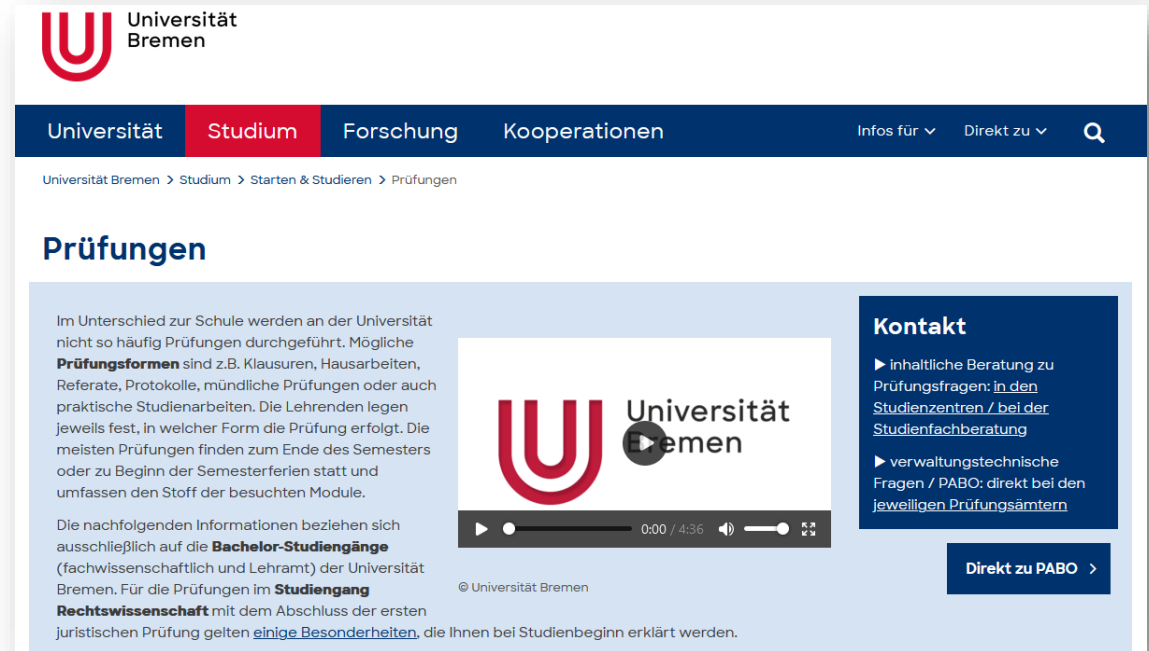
Universität Bremen

Universität Studium Forschung Kooperationen Infos für Direkt zu

Universität Bremen > Studium > Starten & Studieren > Prüfungen

Prüfungen

Im Unterschied zur Schule werden an der Universität nicht so häufig Prüfungen durchgeführt. Mögliche **Prüfungsformen** sind z.B. Klausuren, Hausarbeiten, Referate, Protokolle, mündliche Prüfungen oder auch praktische Studienarbeiten. Die Lehrenden legen jeweils fest, in welcher Form die Prüfung erfolgt. Die meisten Prüfungen finden zum Ende des Semesters oder zu Beginn der Semesterferien statt und umfassen den Stoff der besuchten Module.

Universität Bremen

0:00 / 4:36

© Universität Bremen

Die nachfolgenden Informationen beziehen sich ausschließlich auf die **Bachelor-Studiengänge** (fachwissenschaftlich und Lehramt) der Universität Bremen. Für die Prüfungen im **Studiengang Rechtswissenschaft** mit dem Abschluss der ersten juristischen Prüfung gelten einige Besonderheiten, die Ihnen bei Studienbeginn erklärt werden.

Kontakt

▶ inhaltliche Beratung zu Prüfungsfragen: in den Studienzentren / bei der Studienfachberatung

▶ verwaltungstechnische Fragen / PABO: direkt bei den jeweiligen Prüfungsämtern

Direkt zu PABO